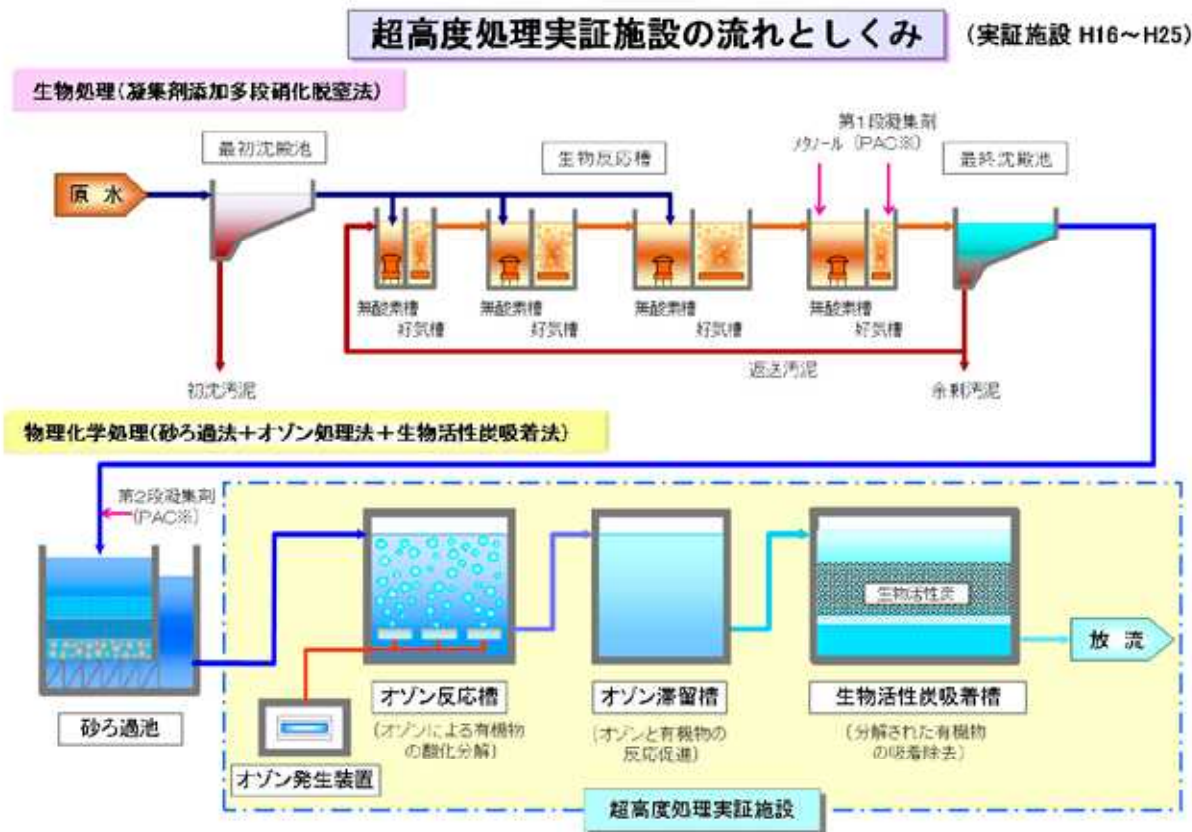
超高度処理実証施設の流れとしくみ

（実証施設 H16～H25）

生物処理（凝集剤添加多段硝化脱窒法）

最初沈殿池

原水

生物反応槽

第1段凝集剤

メタノール

（PAC※）

最終沈殿池

無酸素槽

好気槽

無酸素槽

好気槽

無酸素槽

好気槽

無酸素槽

好気槽

初沈汚泥

返送汚泥

余剰汚泥

物理化学処理（砂ろ過法＋オゾン処理法＋生物活性炭吸着法）

第2段凝集剤

（PAC※）

生物活性炭

放流

砂ろ過池

オゾン反応槽

（オゾンによる有機物の酸化分解）

オゾン滞留槽

（オゾンと有機物の反応促進）

生物活性炭吸着槽

（分解された有機物の吸着除去）

オゾン発生装置

超高度処理実証施設